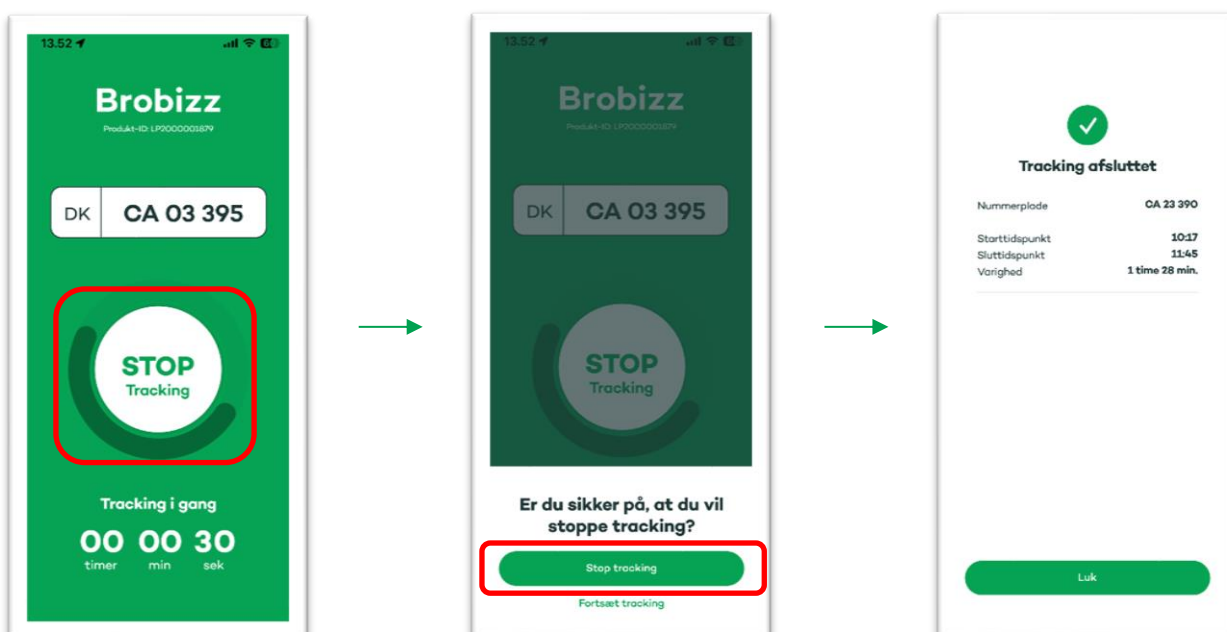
13.52

Brobizz

Produkt-ID: LP2000001879

DK CA 03 395

STOP
Tracking

Tracking i gang

00 timer 00 min 30 sek

13.52

Brobizz

Produkt-ID: LP2000001879

DK CA 03 395

STOP
Tracking

Er du sikker på, at du vil stoppe tracking?

Stop tracking

Fortsæt tracking

Tracking afsluttet

| | |
|---|---|
| Nummerplade | CA 23 390 |
| Starttidspunkt | 10:17 |
| Sluttidspunkt | 11:45 |
| Varighed | 1 time 28 min. |

Luk